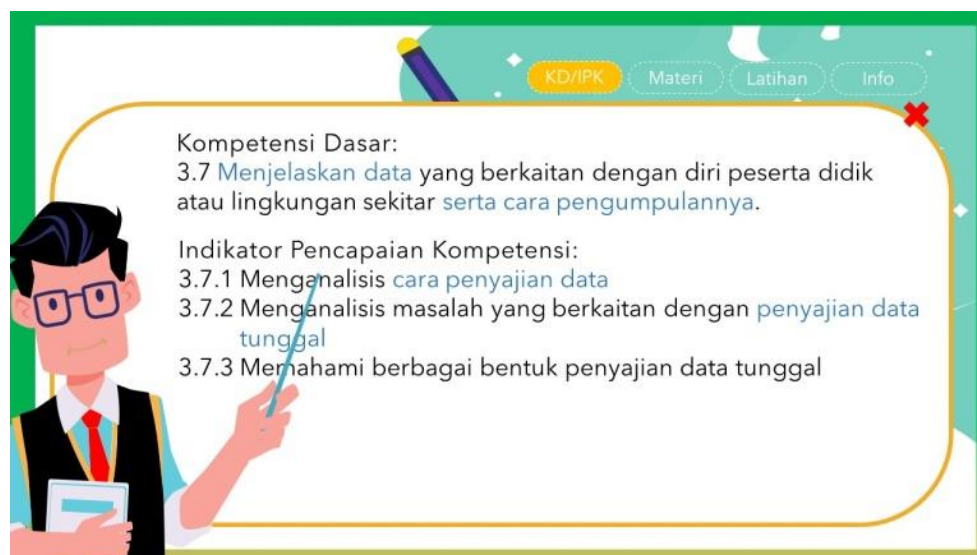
KD/IPK Materi Latihan Info

Kompetensi Dasar:
3.7 Menjelaskan data yang berkaitan dengan diri peserta didik atau lingkungan sekitar serta cara pengumpulannya.

Indikator Pencapaian Kompetensi:
3.7.1 Menganalisis cara penyajian data
3.7.2 Menganalisis masalah yang berkaitan dengan penyajian data tunggal
3.7.3 Memahami berbagai bentuk penyajian data tunggal